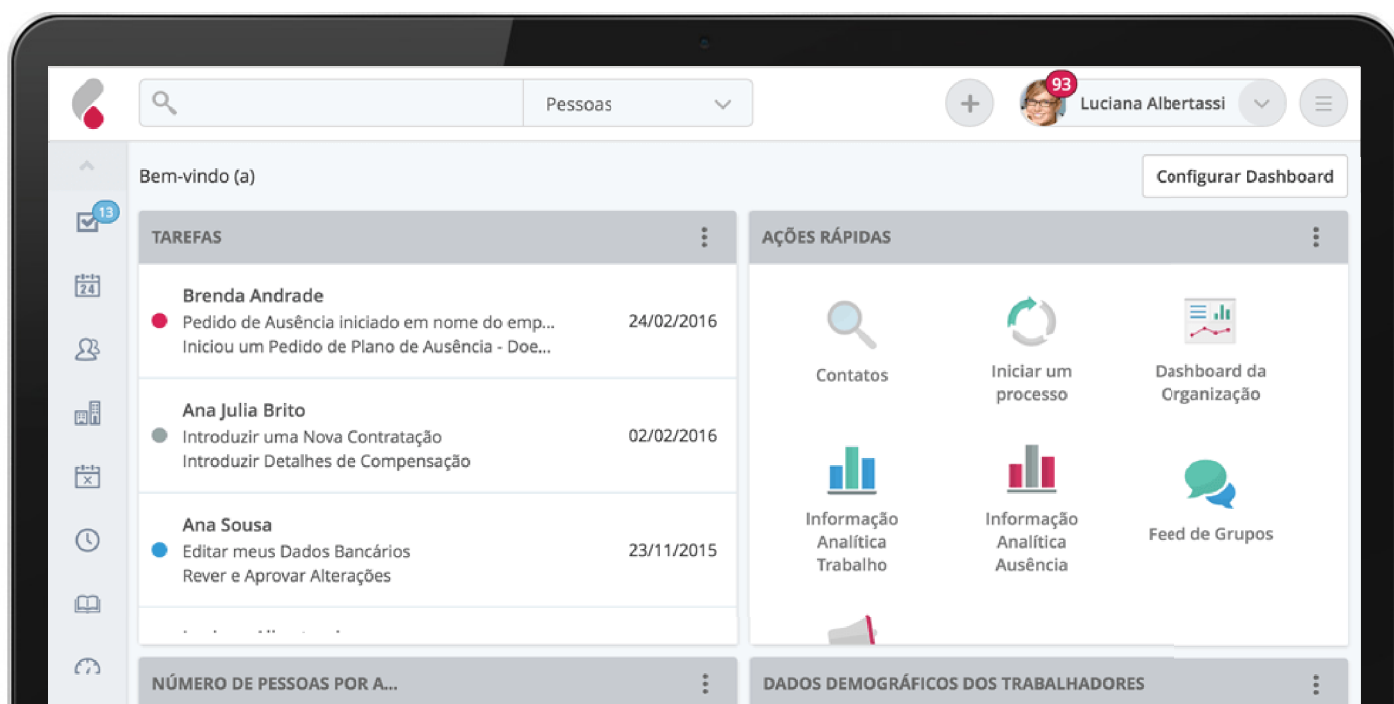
Pessoas

93 Luciana Albertassi

13

24

Bem-vindo (a)

Configurar Dashboard

TAREFAS

Brenda Andrade
Pedido de Ausência iniciado em nome do emp...
Iniciou um Pedido de Plano de Ausência - Doe...
24/02/2016

Ana Julia Brito
Introduzir uma Nova Contratação
Introduzir Detalhes de Compensação
02/02/2016

Ana Sousa
Editar meus Dados Bancários
Rever e Aprovar Alterações
23/11/2015

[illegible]

AÇÕES RÁPIDAS

Contatos

Iniciar um processo

Dashboard da Organização

Informação Analítica Trabalho

Informação Analítica Ausência

Feed de Grupos

NÚMERO DE PESSOAS POR A...

DADOS DEMOGRÁFICOS DOS TRABALHADORES